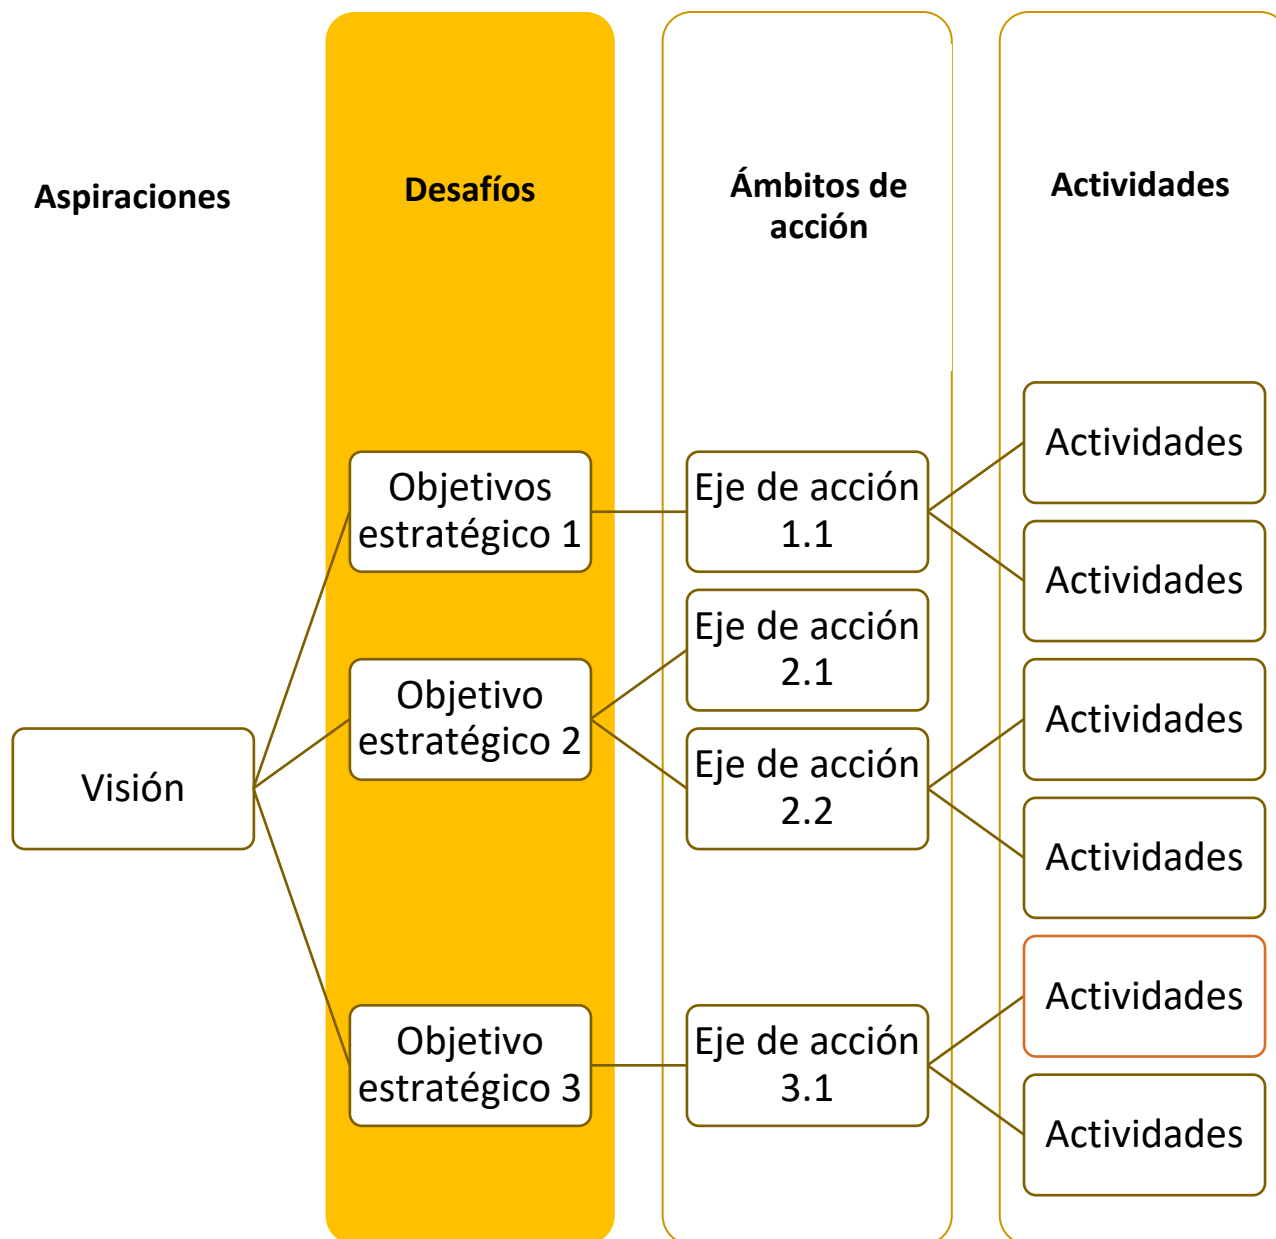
Aspiraciones

Desafíos

Ámbitos de acción

Actividades

Visión

Objetivos estratégico 1

Objetivo estratégico 2

Objetivo estratégico 3

Eje de acción 1.1

Eje de acción 2.1

Eje de acción 2.2

Eje de acción 3.1

Actividades

Actividades

Actividades

Actividades

Actividades

Actividades